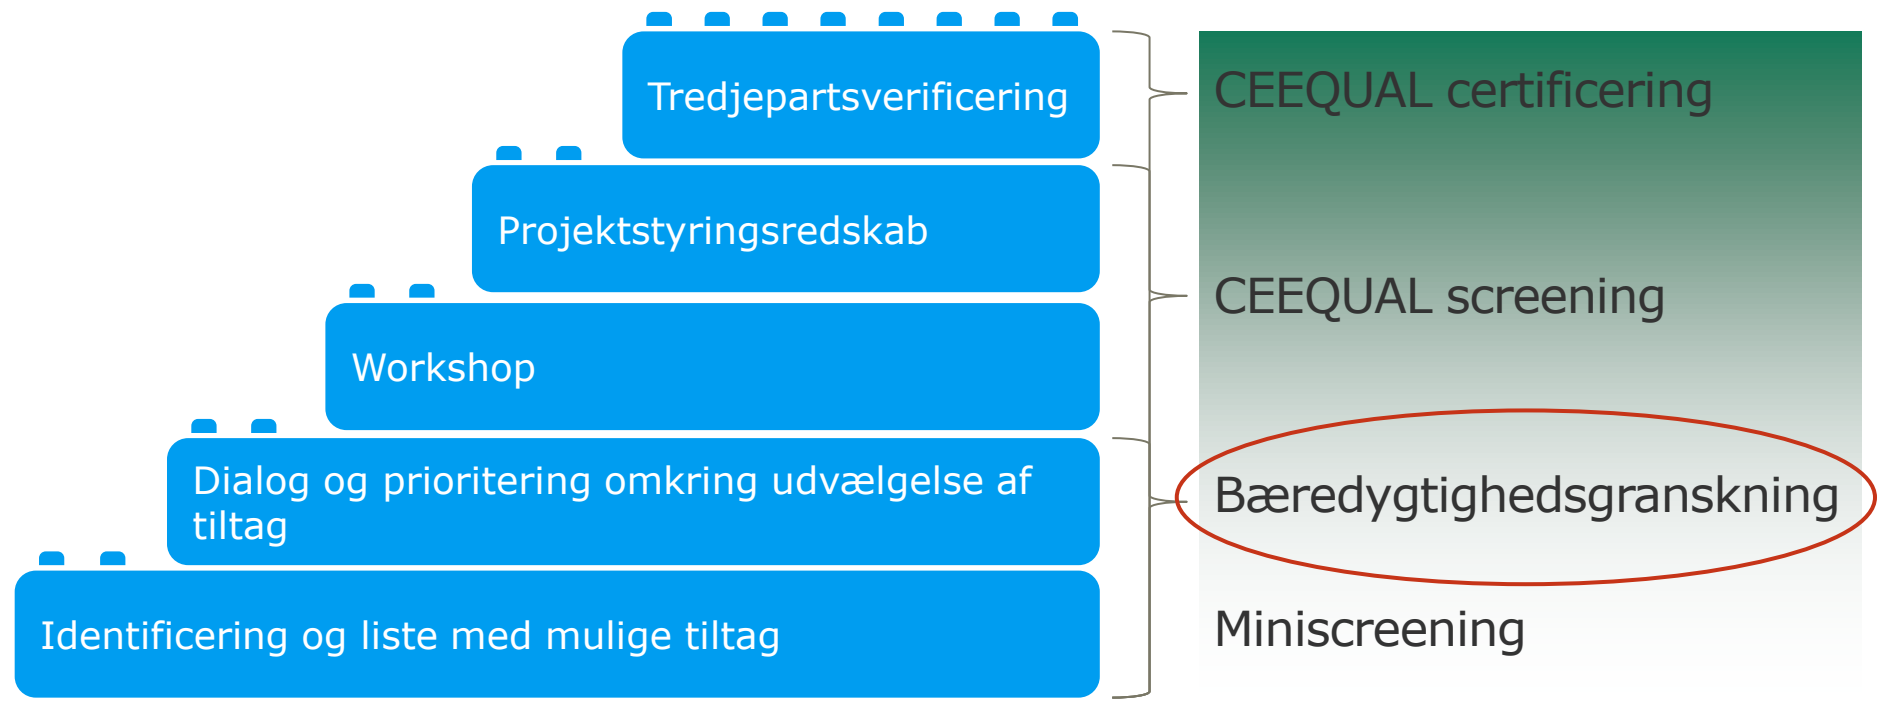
Tredjepartsverificering

Projektstyringsredskab

Workshop

Dialog og prioritering omkring udvælgelse af tiltag

Identificering og liste med mulige tiltag

CEEQUAL certificering

CEEQUAL screening

Bæredygtighedsgranskning

Miniscreening